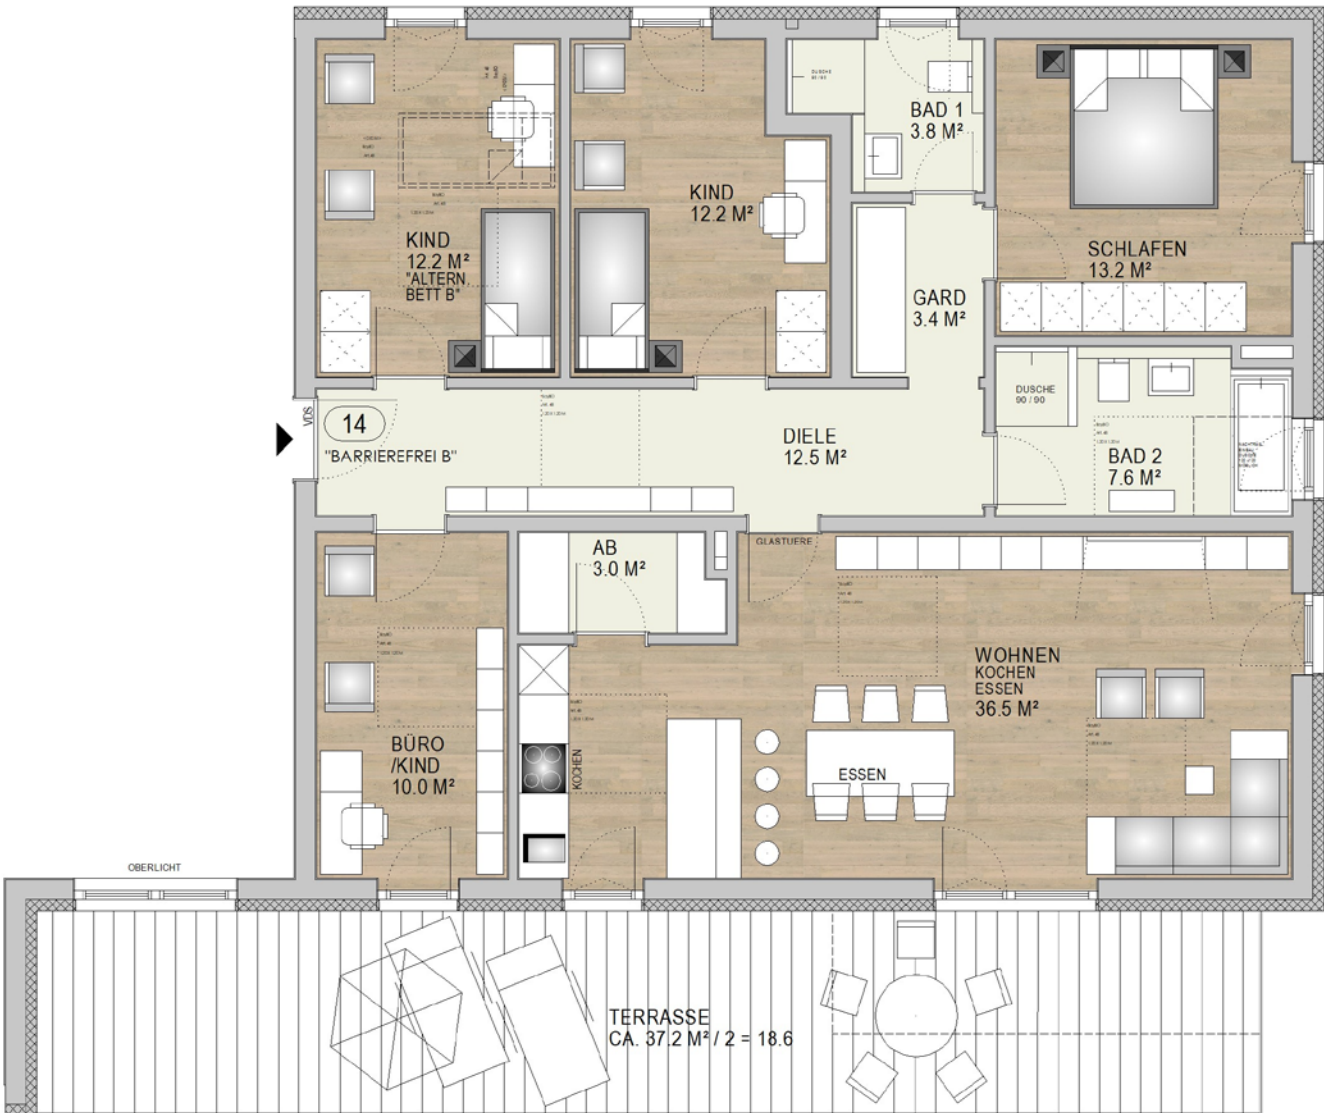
KIND
12.2 M²
"ALTERN. BETT B"

KIND
12.2 M²

DUSCHE

BAD 1
3.8 M²

SCHLAFEN
13.2 M²

GARD
3.4 M²

DUSCHE
90 / 90

BAD 2
7.6 M²

VDS

14

"BARRIEREFREI B"

DIELE
12.5 M²

GLASTUERE

AB
3.0 M²

BÜRO
/KIND
10.0 M²

KOCHEN

WOHNEN
KOCHEN
ESSEN
36.5 M²

ESSEN

OBERLICHT

TERRASSE
CA. 37.2 M² / 2 = 18.6